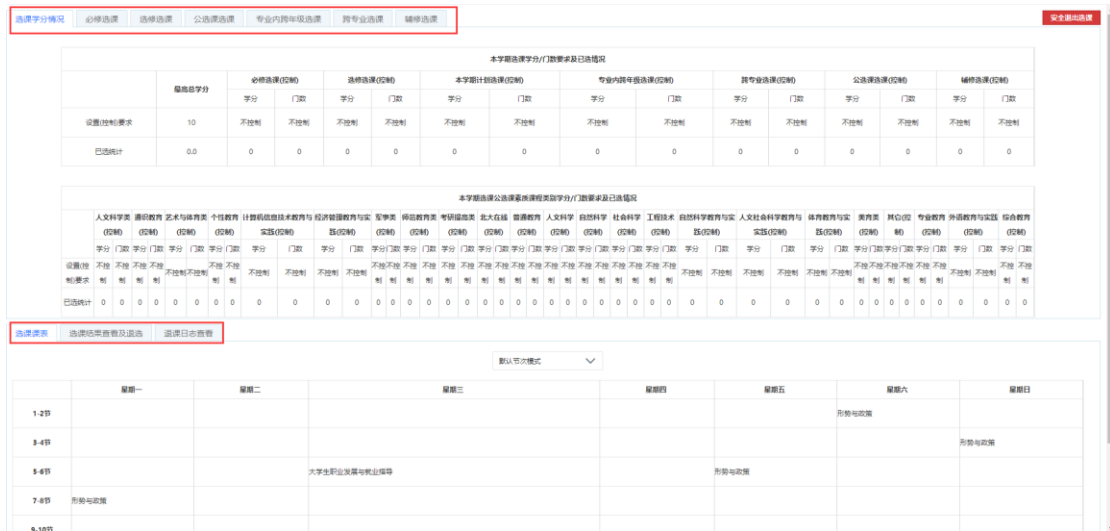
选课学分情况 | 必修选课 | 选修选课 | 公选课选课 | 专业内跨年级选课 | 跨专业选课 | 辅修选课

安全退出选课

本学期选课学分/门数要求及已选情况

| | 最高总学分 | 必修选课(控制) 学分 | 必修选课(控制) 门数 | 选修选课(控制) 学分 | 选修选课(控制) 门数 | 本学期计划选课(控制) 学分 | 本学期计划选课(控制) 门数 | 专业内跨年级选课(控制) 学分 | 专业内跨年级选课(控制) 门数 | 跨专业选课(控制) 学分 | 跨专业选课(控制) 门数 | 公选课选课(控制) 学分 | 公选课选课(控制) 门数 | 辅修选课(控制) 学分 | 辅修选课(控制) 门数 |
|---|---|---|---|---|---|---|---|---|---|---|---|---|---|---|---|
| 设置(控制)要求 | 10 | 不控制 | 不控制 | 不控制 | 不控制 | 不控制 | 不控制 | 不控制 | 不控制 | 不控制 | 不控制 | 不控制 | 不控制 | 不控制 | 不控制 |
| 已选统计 | 0.0 | 0 | 0 | 0 | 0 | 0 | 0 | 0 | 0 | 0 | 0 | 0 | 0 | 0 | 0 |

本学期选课公选课素质课程类别学分/门数要求及已选情况

人文科学类(控制) 通识教育(控制) 艺术与体育类(控制) 个性教育(控制) 计算机信息技术教育与实践(控制) 经济管理教育与实践(控制) 军事类(控制) 师范教育类(控制) 考研提高类(控制) 北大在线(控制) 普通教育(控制) 人文科学(控制) 自然科学(控制) 社会科学(控制) 工程技术(控制) 自然科学教育与实践(控制) 人文社会科学教育与实践(控制) 体育教育与实践(控制) 美育类(控制) 其它(控制) 专业教育(控制) 外语教育与实践(控制) 综合教育(控制)

学分 门数

设置(控制)要求 不控制

已选统计 0

选课课表 | 选课结果查看及退选 | 退课日志查看

默认节次模式

| | 星期一 | 星期二 | 星期三 | 星期四 | 星期五 | 星期六 | 星期日 |
|---|---|---|---|---|---|---|---|
| 1-2节 | | | | | | 形势与政策 | |
| 3-4节 | | | | | | | 形势与政策 |
| 5-6节 | | | 大学生职业发展与就业指导 | | 形势与政策 | | |
| 7-8节 | 形势与政策 | | | | | | |
| 9-10节 | | | | | | | |